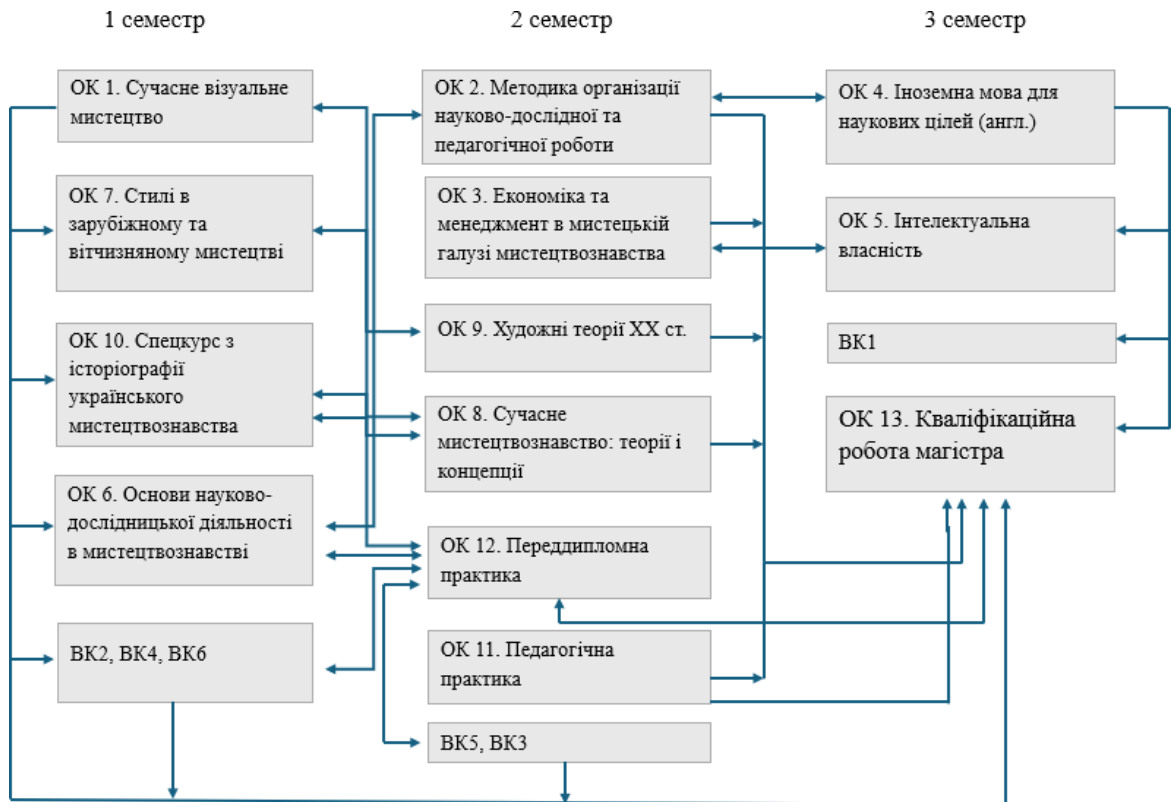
1 семестр

2 семестр

3 семестр

ОК 1. Сучасне візуальне мистецтво

ОК 7. Стилі в зарубіжному та вітчизняному мистецтві

ОК 10. Спецкурс з історіографії українського мистецтвознавства

ОК 6. Основи науково-дослідницької діяльності в мистецтвознавстві

ВК2, ВК4, ВК6

ОК 2. Методика організації науково-дослідної та педагогічної роботи

ОК 3. Економіка та менеджмент в мистецькій галузі мистецтвознавства

ОК 9. Художні теорії ХХ ст.

ОК 8. Сучасне мистецтвознавство: теорії і концепції

ОК 12. Переддипломна практика

ОК 11. Педагогічна практика

ВК5, ВК3

ОК 4. Іноземна мова для наукових цілей (англ.)

ОК 5. Інтелектуальна власність

ВК1

ОК 13. Кваліфікаційна робота магістра